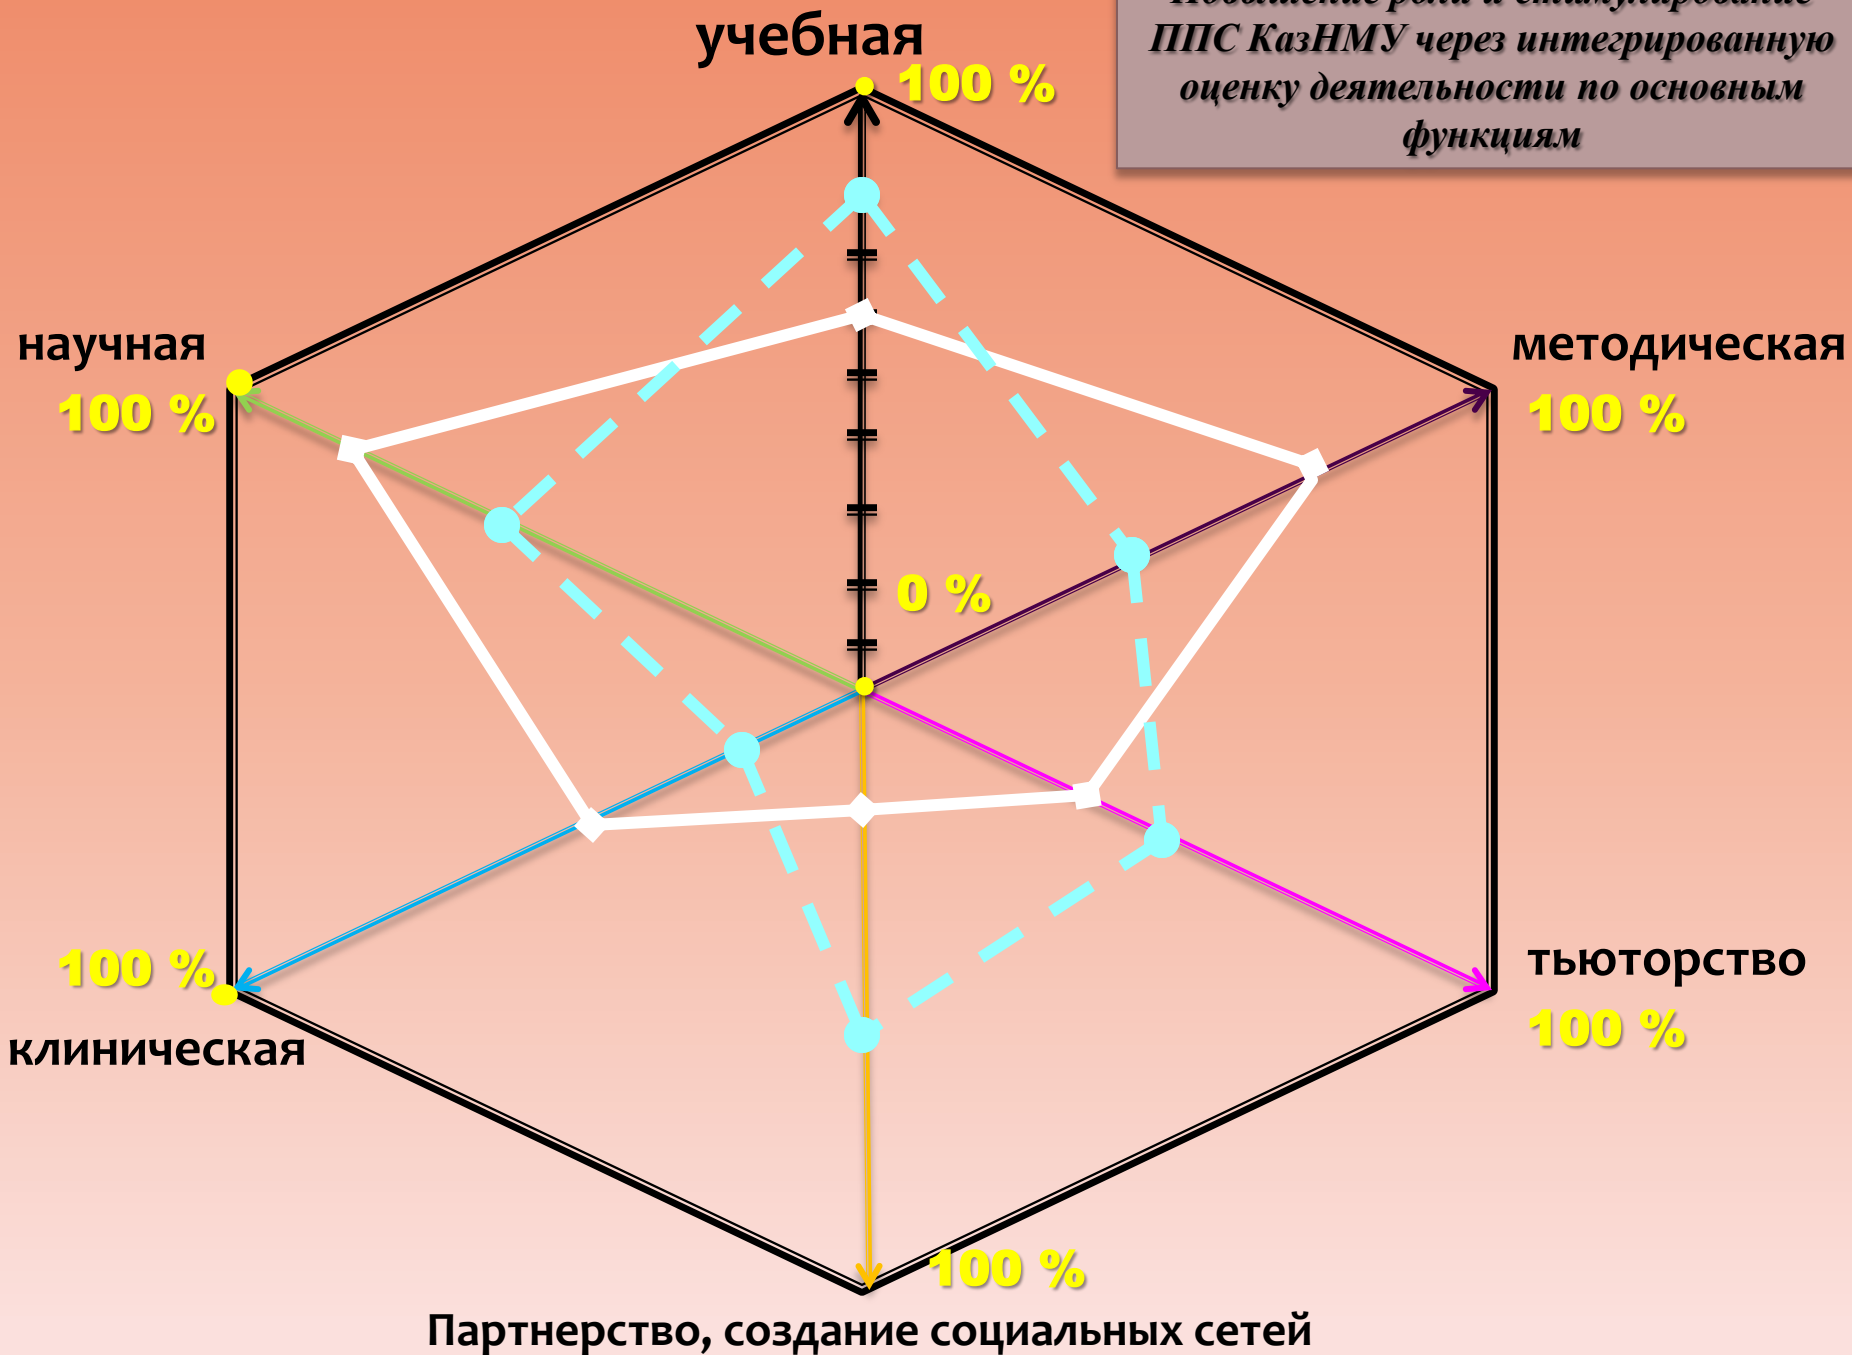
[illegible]
ППС КазНМУ через интегрированную оценку деятельности по основным функциям

учебная
100 %
научная
100 %
методическая
100 %
0 %
100 %
клиническая
тьюторство
100 %
100 %
Партнерство, создание социальных сетей